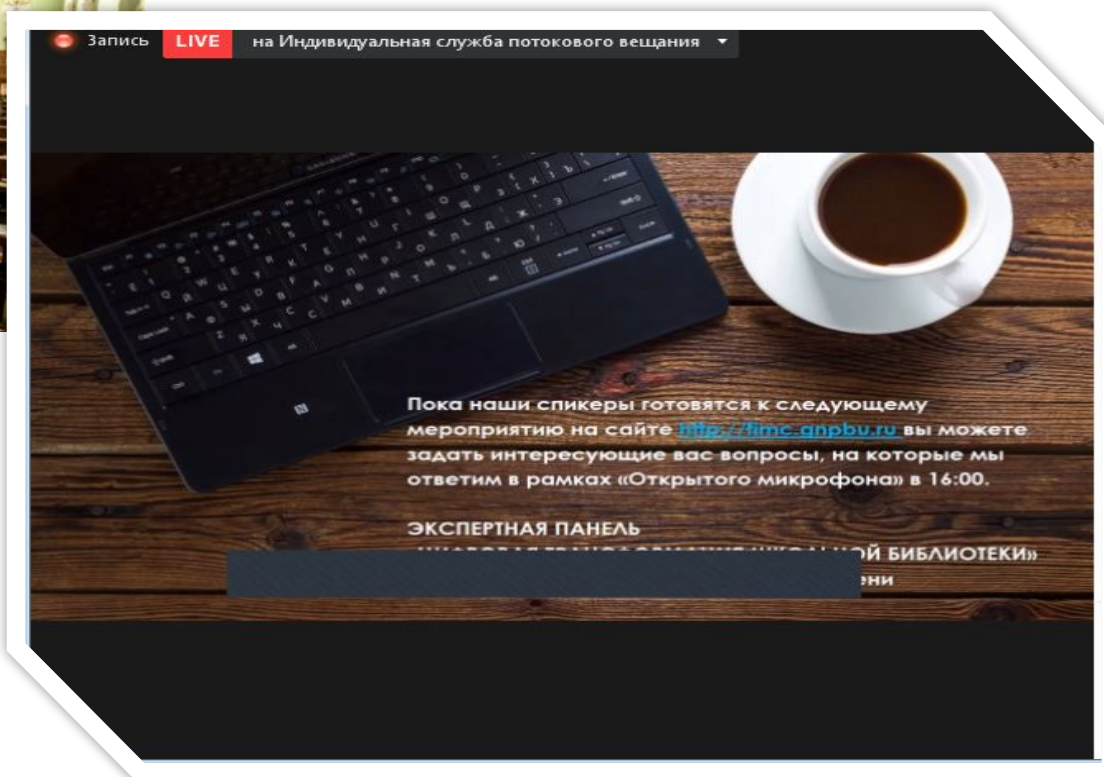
Запись LIVE на Индивидуальная служба потокового вещания

Пока наши спикеры готовятся к следующему мероприятию на сайте http://fimc.gnpbu.ru вы можете задать интересующие вас вопросы, на которые мы ответим в рамках «Открытого микрофона» в 16:00.

ЭКСПЕРТНАЯ ПАНЕЛЬ
«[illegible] ШКОЛЬНОЙ БИБЛИОТЕКИ»
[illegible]ени